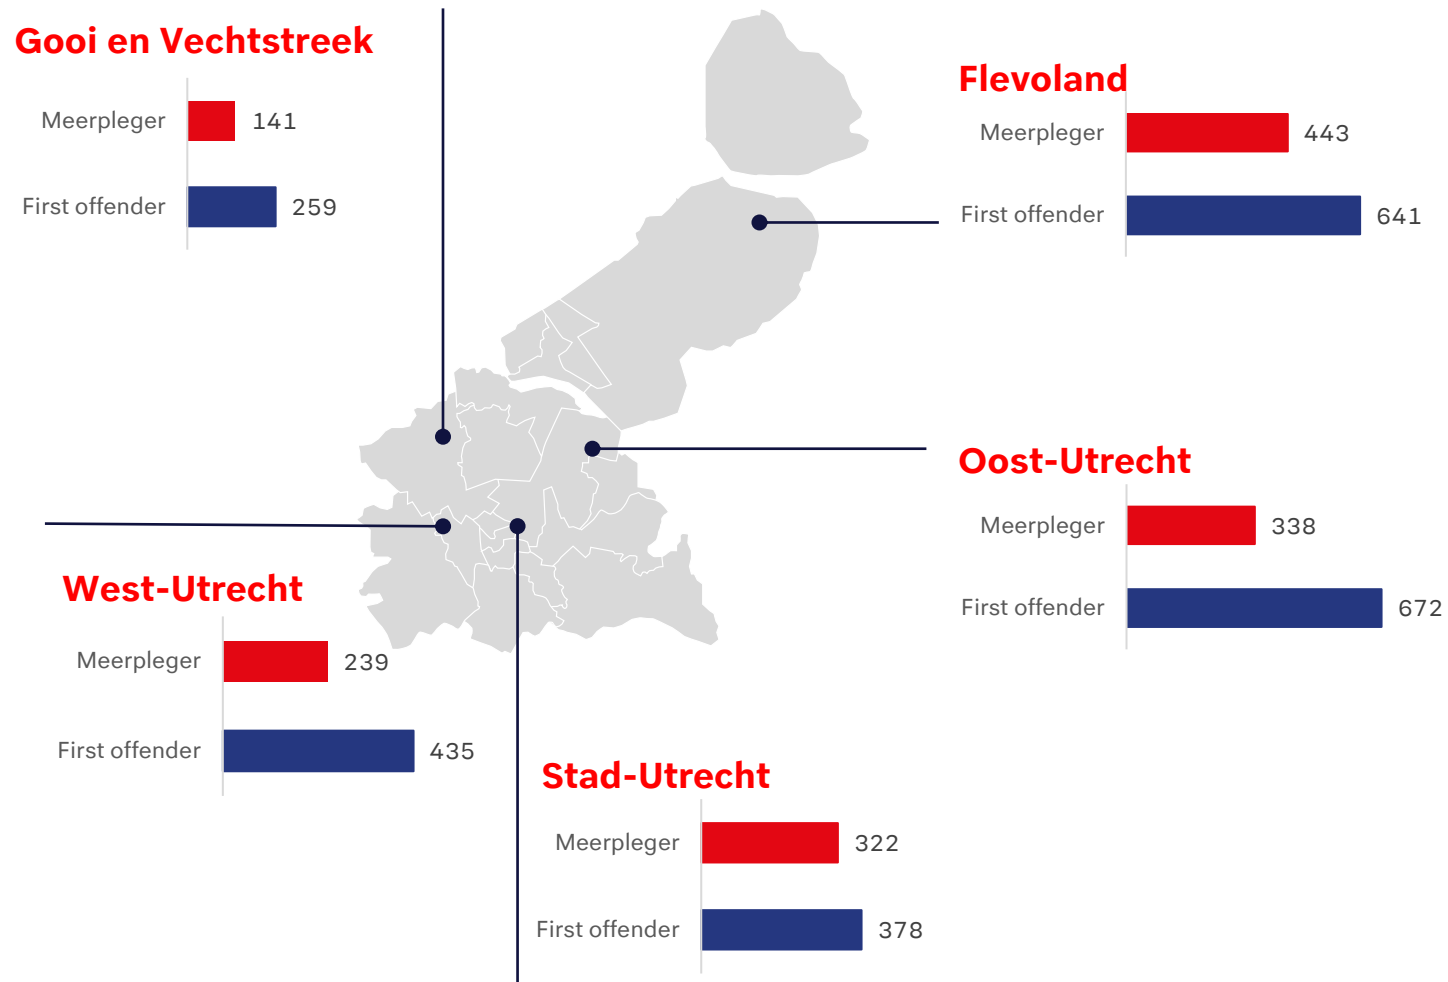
Gooi en Vechtstreek

Meerpleger 141

First offender 259

Flevoland

Meerpleger 443

First offender 641

Oost-Utrecht

Meerpleger 338

First offender 672

West-Utrecht

Meerpleger 239

First offender 435

Stad-Utrecht

Meerpleger 322

First offender 378